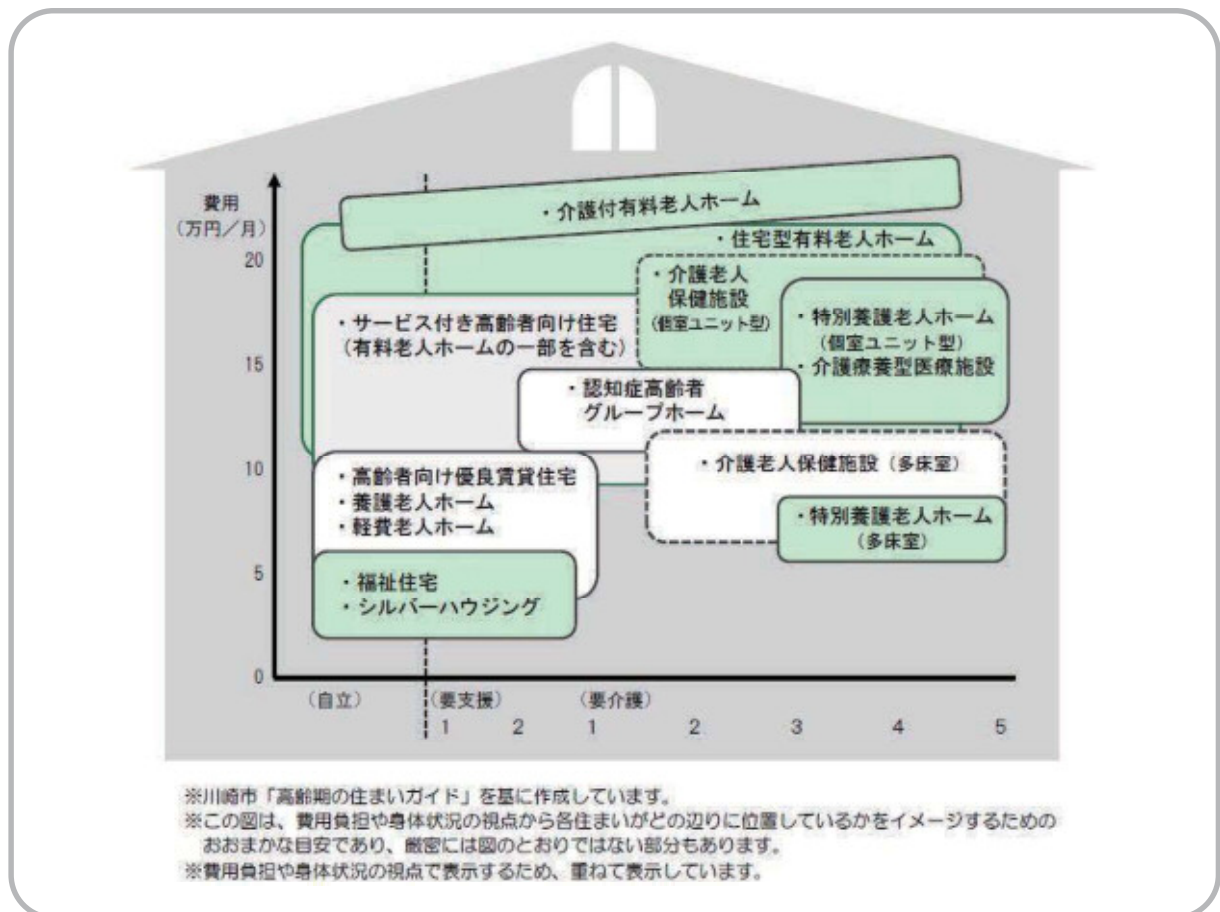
費用
（万円／月）

20

15

10

5

0

・介護付有料老人ホーム

・住宅型有料老人ホーム

・介護老人保健施設（個室ユニット型）

・特別養護老人ホーム（個室ユニット型）
・介護療養型医療施設

・サービス付き高齢者向け住宅
（有料老人ホームの一部を含む）

・認知症高齢者グループホーム

・介護老人保健施設（多床室）

・特別養護老人ホーム（多床室）

・高齢者向け優良賃貸住宅
・養護老人ホーム
・軽費老人ホーム

・福祉住宅
・シルバーハウジング

（自立）　（要支援）1　2　（要介護）1　2　3　4　5

※川崎市「高齢期の住まいガイド」を基に作成しています。
※この図は、費用負担や身体状況の視点から各住まいがどの辺りに位置しているかをイメージするためのおおまかな目安であり、厳密には図のとおりではない部分もあります。
※費用負担や身体状況の視点で表示するため、重ねて表示しています。